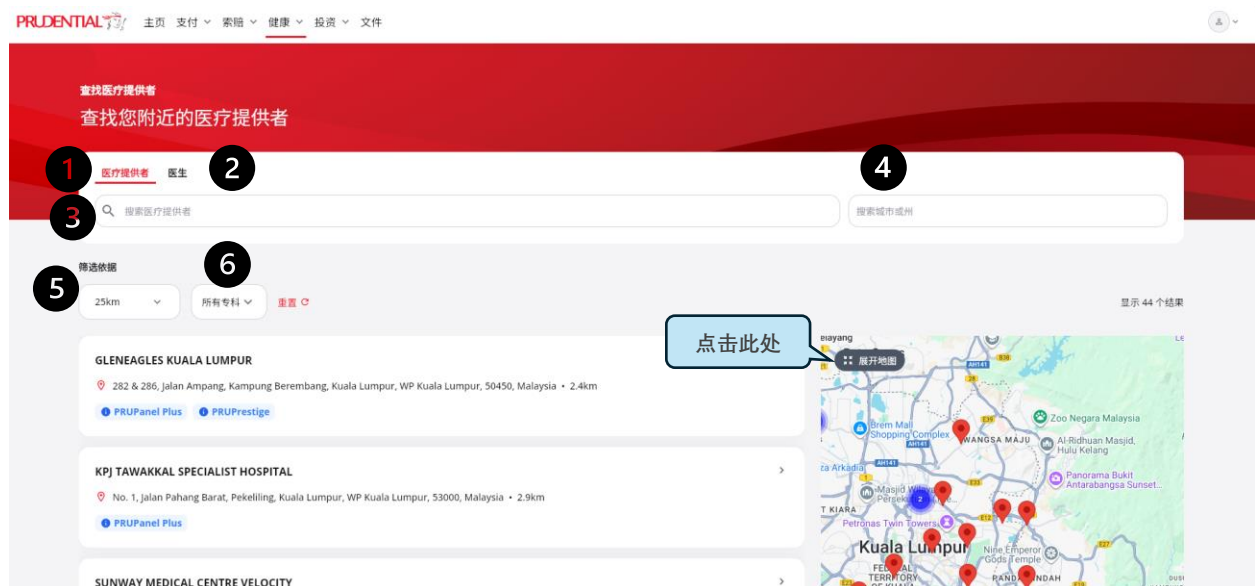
PRUDENTIAL 主页 支付 索赔 健康 投资 文件

查找医疗提供者
查找您附近的医疗提供者

1 医疗提供者 医生 2

4

3 搜索医疗提供者

搜索城市或州

筛选依据

6

5 25km 所有专科 重置

显示 44 个结果

点击此处

展开地图

GLENEAGLES KUALA LUMPUR
282 & 286, Jalan Ampang, Kampung Berembang, Kuala Lumpur, WP Kuala Lumpur, 50450, Malaysia • 2.4km
PRUPanel Plus PRUPrestige

KPJ TAWAKKAL SPECIALIST HOSPITAL
No. 1, Jalan Pahang Barat, Pekeliling, Kuala Lumpur, WP Kuala Lumpur, 53000, Malaysia • 2.9km
PRUPanel Plus

SUNWAY MEDICAL CENTRE VELOCITY

Zoo Negara Malaysia
Brem Mall Shopping Complex
WANGSA MAJU
Al-Ridhuan Masjid, Hulu Kelang
Panorama Bukit Antarabangsa Sunset
Arkadia
Masjid Wilayah Persekutuan
KIARA
Petronas Twin Towers
Kuala Lumpur
Nine Emperor Gods Temple
FEDERAL TERRITORY OF KUALA
PANDAN INDAH
elayang
AH141
E8
E12
E23
E27
2